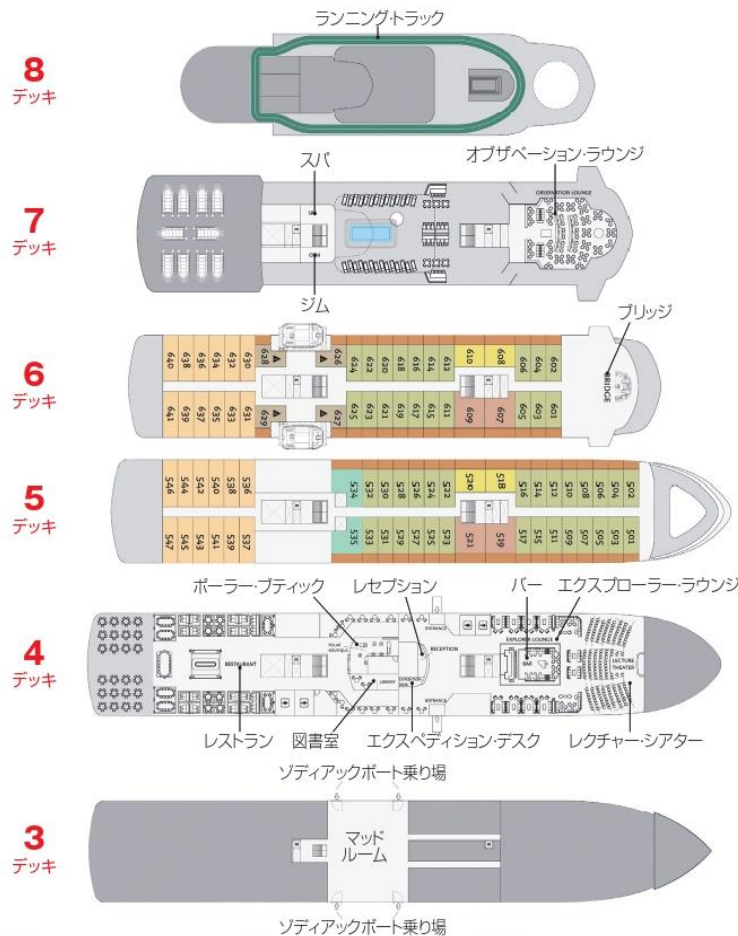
ランニング·トラック

8
デッキ

スパ
オブザベーション·ラウンジ
OBSERVATION LOUNGE
7
デッキ
ジム

ブリッジ
6
デッキ
640 638 636 634 632 630 628 626 624 622 620 618 616 614 612 610 608 606 604 602
641 639 637 635 633 631 629 627 625 623 621 619 617 615 613 611 609 607 605 603 601
BRIDGE

5
デッキ
546 544 542 540 538 536 534 532 530 528 526 524 522 520 518 516 514 512 510 508 506 504 502
547 545 543 541 539 537 535 533 531 529 527 525 523 521 519 517 515 513 511 509 507 505 503 501

ポーラー·ブティック
レセプション
バー
エクスプローラー·ラウンジ
4
デッキ
RESTAURANT
POLAR BOUTIQUE
LIBRARY
RECEPTION
EXPEDITION DESK
ENTRANCE
EXPLORER LOUNGE
BAR
LECTURE THEATER
レストラン
図書室
エクスペディション·デスク
レクチャー·シアター

ゾディアックボート乗り場
3
デッキ
マッド
ルーム
ゾディアックボート乗り場